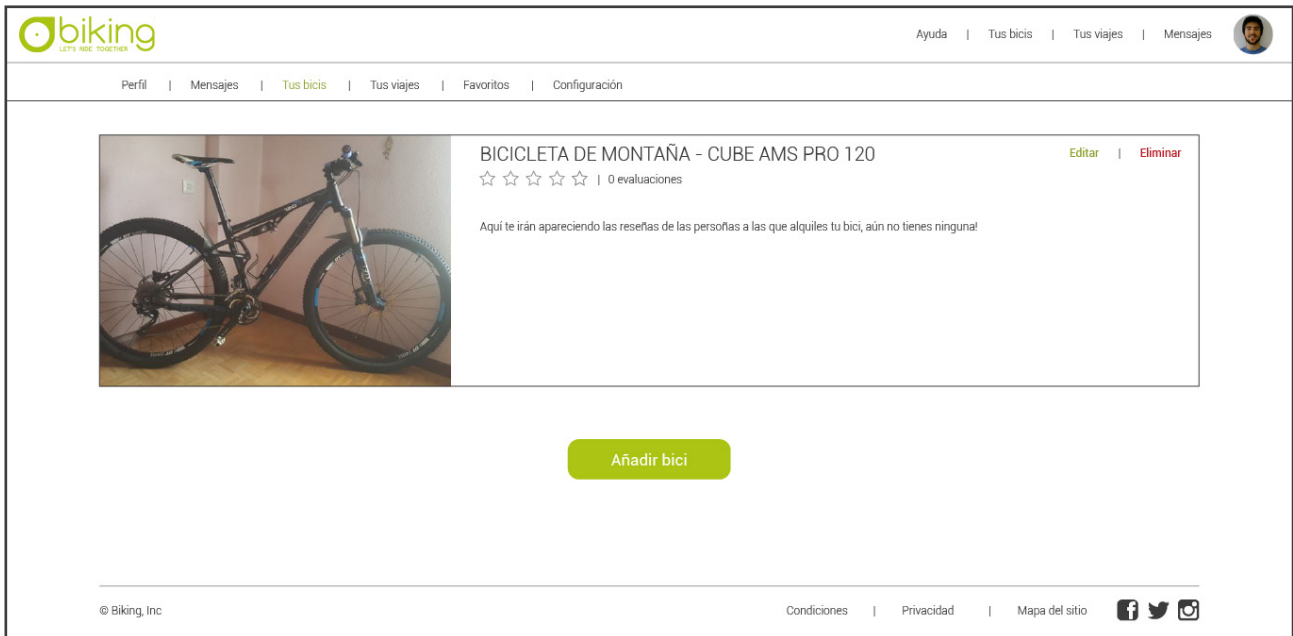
biking
LET'S RIDE TOGETHER

Ayuda | Tus bicis | Tus viajes | Mensajes

Perfil | Mensajes | Tus bicis | Tus viajes | Favoritos | Configuración

BICICLETA DE MONTAÑA - CUBE AMS PRO 120
☆☆☆☆☆ | 0 evaluaciones

Editar | Eliminar

Aquí te irán apareciendo las reseñas de las personas a las que alquiles tu bici, aún no tienes ninguna!

Añadir bici

© Biking, Inc

Condiciones | Privacidad | Mapa del sitio